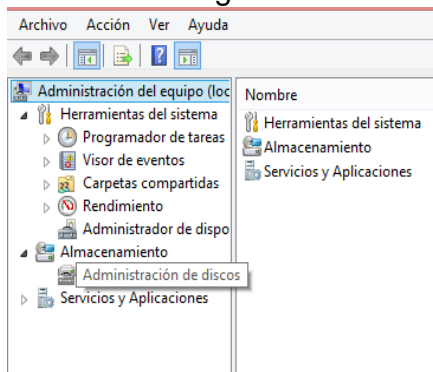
Archivo Acción Ver Ayuda

Administración del equipo (loc
Herramientas del sistema
Programador de tareas
Visor de eventos
Carpetas compartidas
Rendimiento
Administrador de dispo
Almacenamiento
Administración de discos
Servicios y Aplicaciones

Nombre
Herramientas del sistema
Almacenamiento
Servicios y Aplicaciones